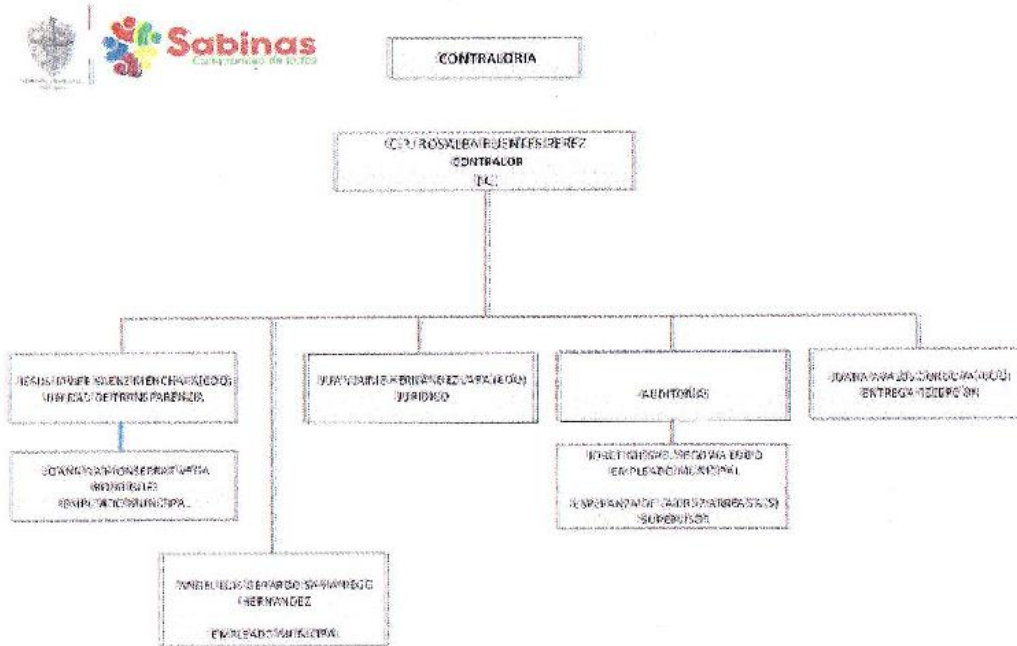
Sabinas
Comprometido de todos

CONTRALORIA

C.P. ROSALBA FUENTES PEREZ
CONTRALOR
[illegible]

JESUS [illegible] ENCARGADO(S) UNIDAD DE TRANSPARENCIA

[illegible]
EMPLEADO MUNICIPAL

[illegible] JURIDICO

AUDITOR(ES)

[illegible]
EMPLEADO MUNICIPAL

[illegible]
SUPERVISOR

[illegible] ENTREGA RECEPCION

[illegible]
HERNANDEZ

EMPLEADO MUNICIPAL